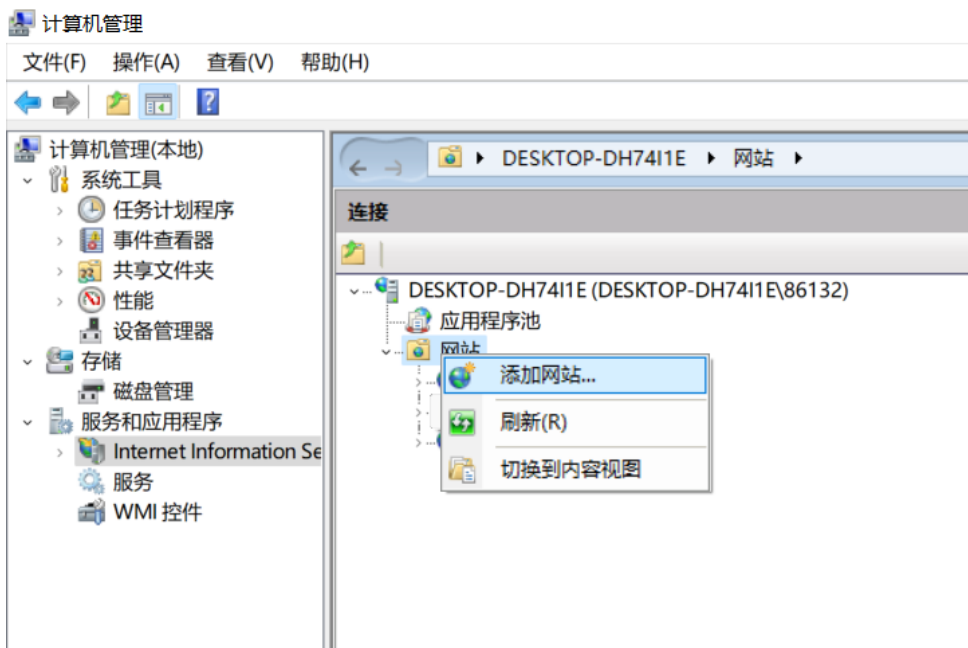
计算机管理

文件(F) 操作(A) 查看(V) 帮助(H)

计算机管理(本地)
系统工具
任务计划程序
事件查看器
共享文件夹
性能
设备管理器
存储
磁盘管理
服务和应用程序
Internet Information Se
服务
WMI 控件

DESKTOP-DH74I1E ▸ 网站 ▸

连接

DESKTOP-DH74I1E (DESKTOP-DH74I1E\86132)
应用程序池
网站

添加网站...
刷新(R)
切换到内容视图